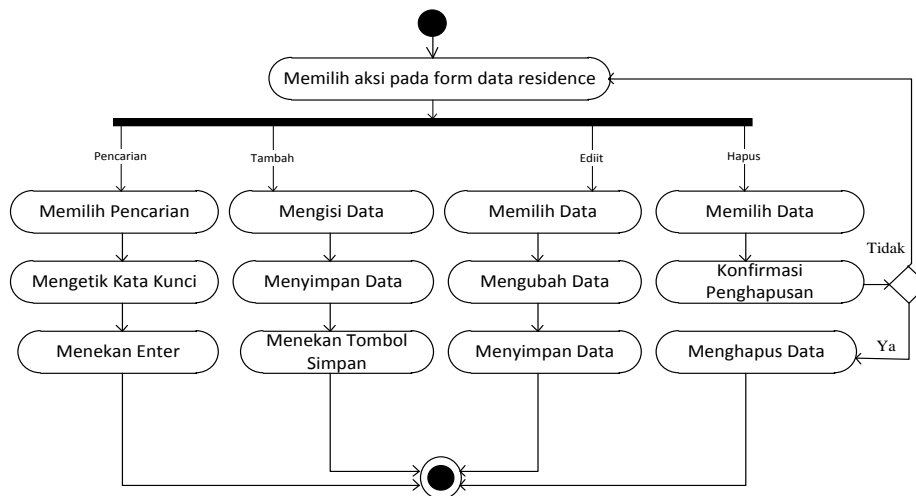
Memilih aksi pada form data residence

Pencarian

Tambah

Ediit

Hapus

Memilih Pencarian

Mengisi Data

Memilih Data

Memilih Data

Tidak

Mengetik Kata Kunci

Menyimpan Data

Mengubah Data

Konfirmasi Penghapusan

Ya

Menekan Enter

Menekan Tombol Simpan

Menyimpan Data

Menghapus Data